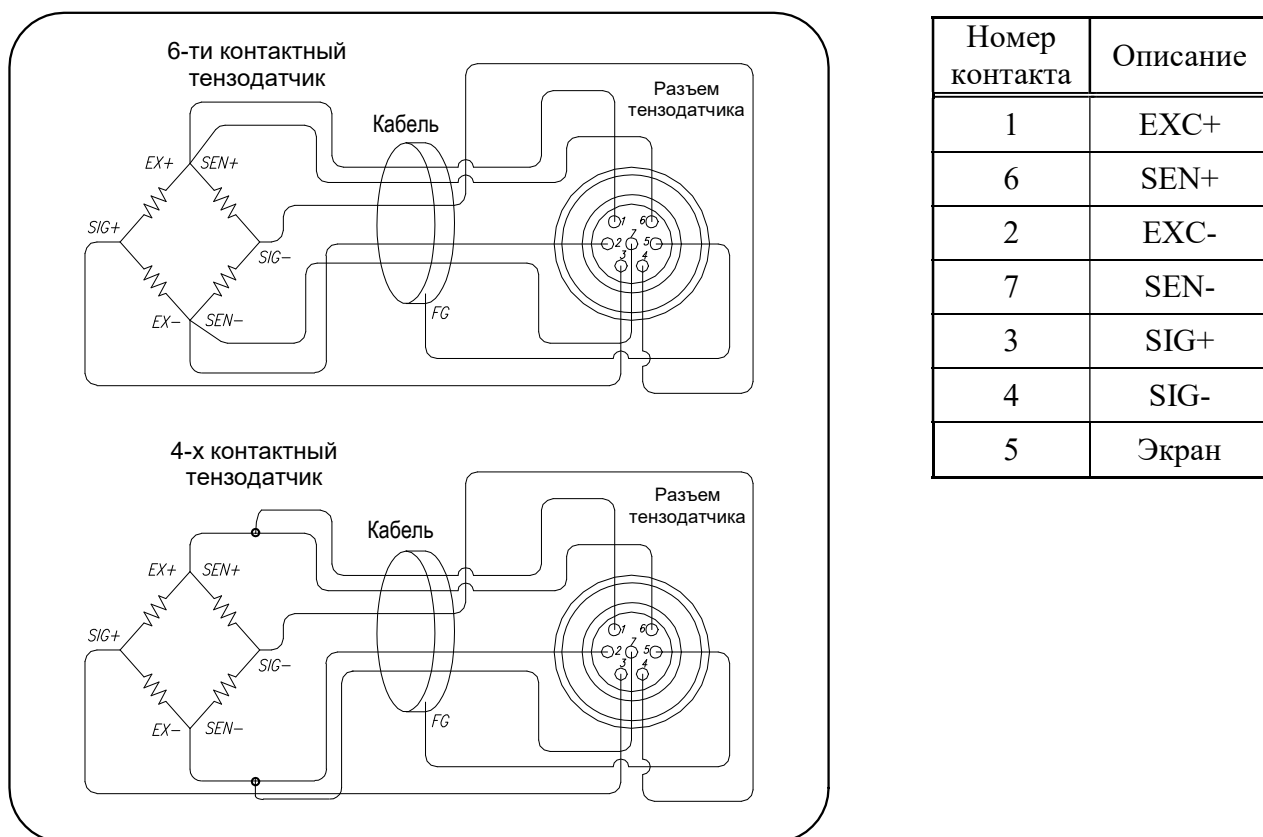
6-ти контактный тензодатчик

Кабель

Разъем тензодатчика

EX+
SEN+
SIG+
SIG−
EX−
SEN−
FG

1 6 2 7 5 3 4

4-х контактный тензодатчик

Кабель

Разъем тензодатчика

EX+
SEN+
SIG+
SIG−
EX−
SEN−
FG

1 6 2 7 5 3 4

| Номер контакта | Описание |
|---|---|
| 1 | EXC+ |
| 6 | SEN+ |
| 2 | EXC- |
| 7 | SEN- |
| 3 | SIG+ |
| 4 | SIG- |
| 5 | Экран |